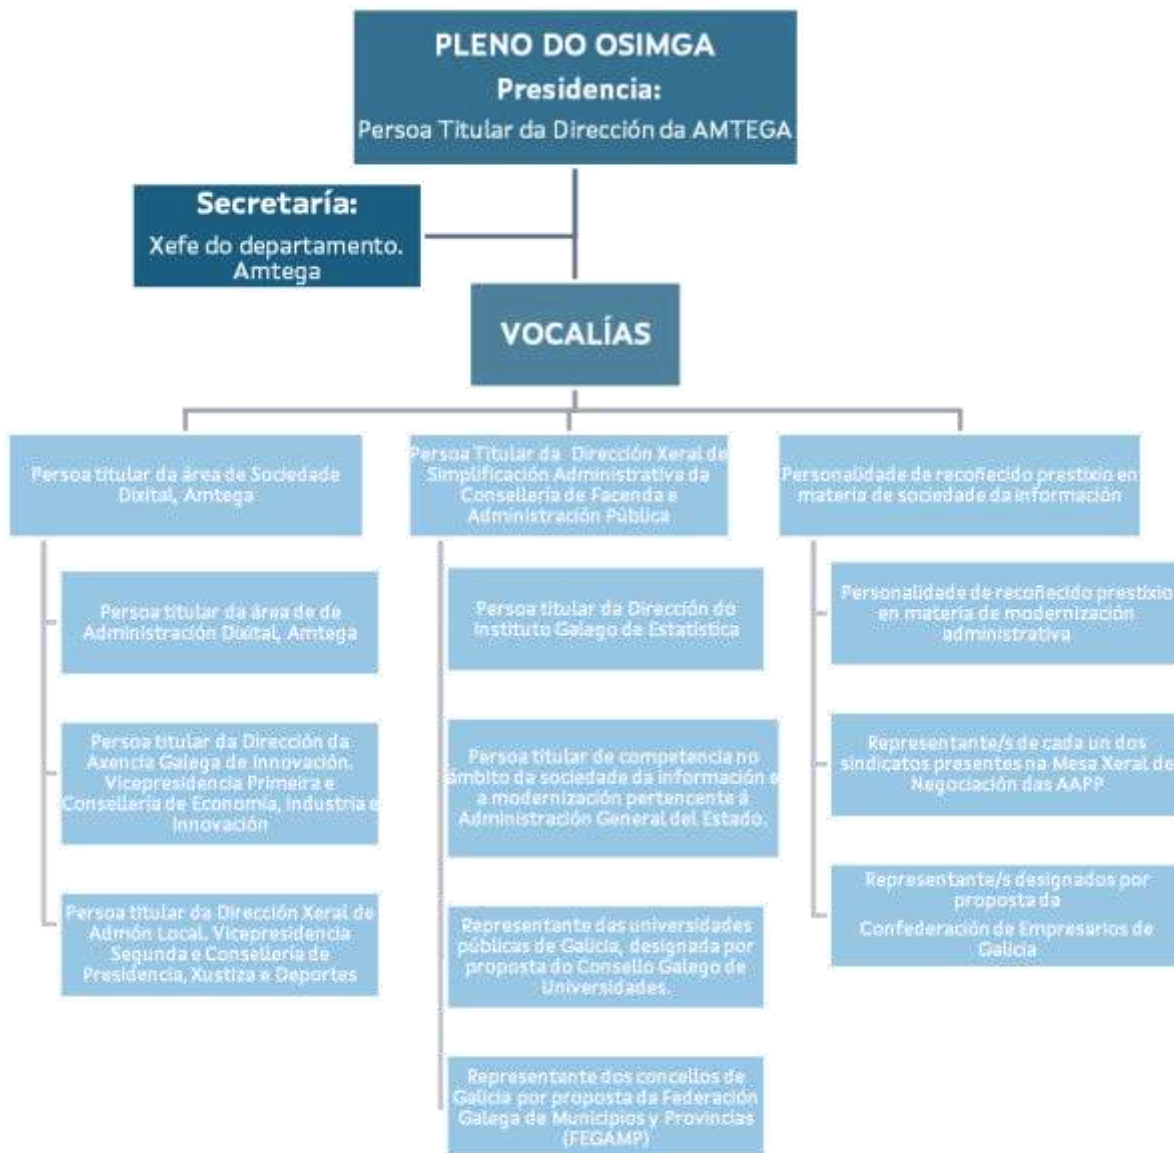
PLENO DO OSIMGA
Presidencia:
Persoa Titular da Dirección da AMTEGA

Secretaría:
Xefe do departamento. Amtega

VOCALÍAS

Persoa titular da área de Sociedade Dixital, Amtega

Persoa titular da área de de Administración Dixital, Amtega

Persoa titular da Dirección da Axencia Galega de Innovación. Vicepresidencia Primeira e Consellería de Economía, Industria e Innovación

Persoa titular da Dirección Xeral de Admón Local. Vicepresidencia Segunda e Consellería de Presidencia, Xustiza e Deportes

Persoa Titular da Dirección Xeral de Simplificación Administrativa da Consellería de Facenda e Administración Pública

Persoa titular de Dirección do Instituto Galego de Estatística

Persoa titular de competencia no ámbito da sociedade da información e a modernización pertencente á Administración General del Estado.

Representante das universidades públicas de Galicia, designada por proposta do Consello Galego de Universidades.

Representante dos concellos de Galicia por proposta da Federación Galega de Municipios y Provincias (FEGAMP)

Personalidade de recoñecido prestixio en materia de sociedade da información

Personalidade de recoñecido prestixio en materia de modernización administrativa

Representante/s de cada un dos sindicatos presentes na Mesa Xeral de Negociación das AAPP

Representante/s designados por proposta da
Confederación de Empresarios de Galicia